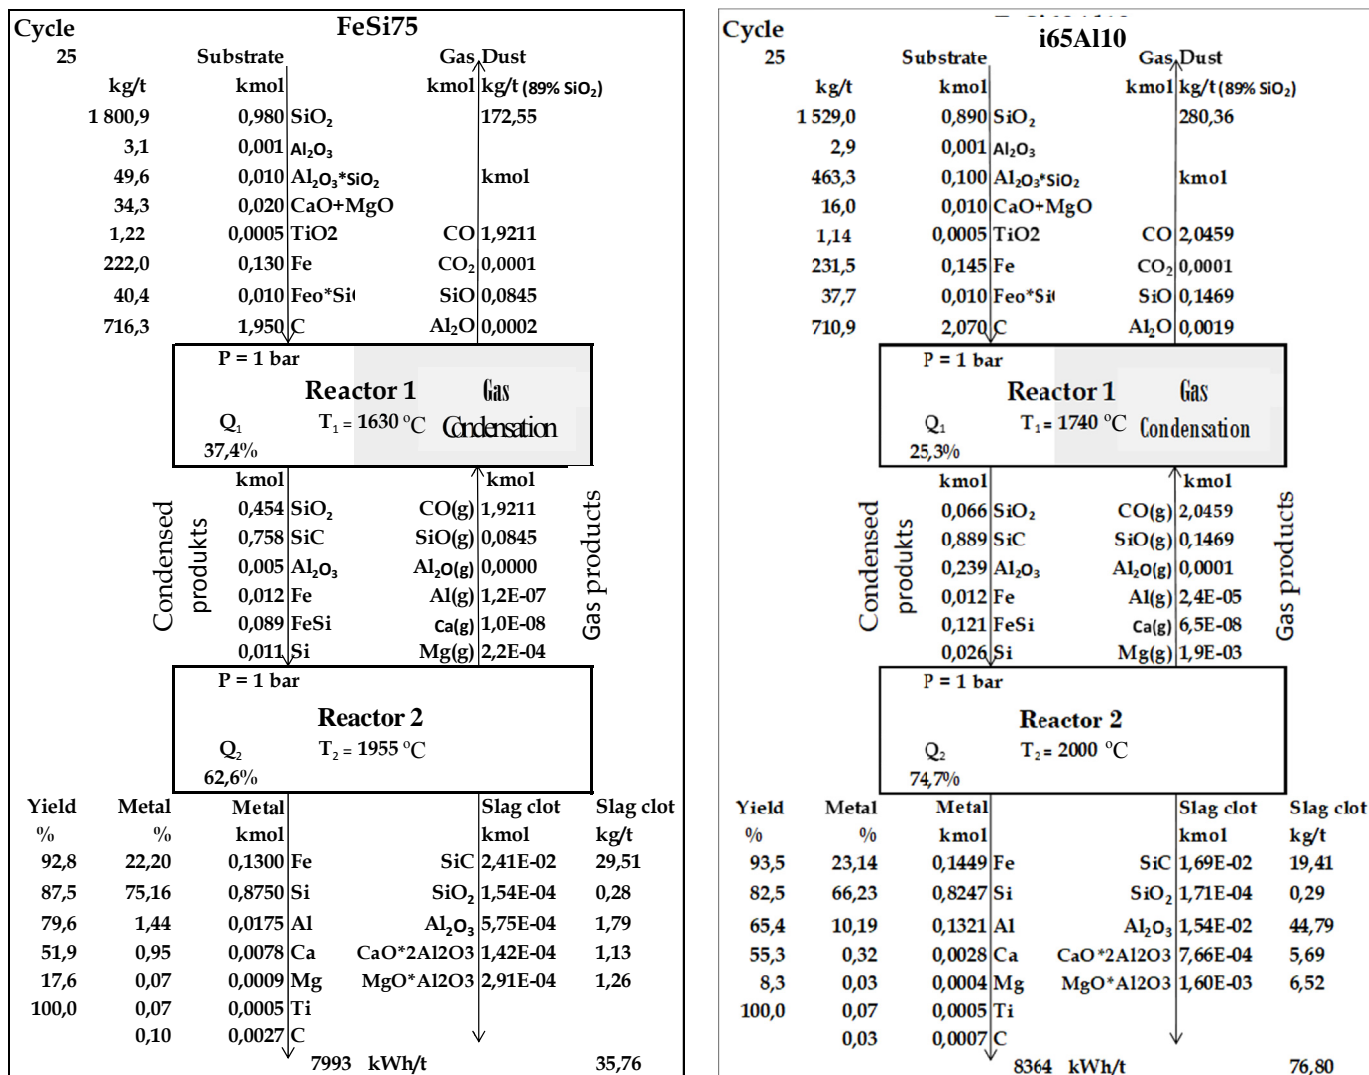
Cycle FeSi75
25 Substrate Gas Dust
kg/t kmol kmol kg/t (89% SiO₂)
1 800,9 0,980 $SiO_2$ 172,55
3,1 0,001 $Al_2O_3$
49,6 0,010 $Al_2O_3$*$SiO_2$ kmol
34,3 0,020 CaO+MgO
1,22 0,0005 TiO2 CO 1,9211
222,0 0,130 Fe $CO_2$ 0,0001
40,4 0,010 Feo*Si SiO 0,0845
716,3 1,950 C $Al_2O$ 0,0002

P = 1 bar
Reactor 1 Gas
$Q_1$ $T_1$ = 1630 °C Condensation
37,4%

Condensed produkts
kmol kmol
0,454 $SiO_2$ CO(g) 1,9211
0,758 SiC SiO(g) 0,0845
0,005 $Al_2O_3$ $Al_2O$(g) 0,0000
0,012 Fe Al(g) 1,2E-07
0,089 FeSi Ca(g) 1,0E-08
0,011 Si Mg(g) 2,2E-04
Gas products

P = 1 bar
Reactor 2
$Q_2$ $T_2$ = 1955 °C
62,6%

Yield Metal Metal Slag clot Slag clot
% % kmol kmol kg/t
92,8 22,20 0,1300 Fe SiC 2,41E-02 29,51
87,5 75,16 0,8750 Si $SiO_2$ 1,54E-04 0,28
79,6 1,44 0,0175 Al $Al_2O_3$ 5,75E-04 1,79
51,9 0,95 0,0078 Ca CaO*2Al2O3 1,42E-04 1,13
17,6 0,07 0,0009 Mg MgO*Al2O3 2,91E-04 1,26
100,0 0,07 0,0005 Ti
0,10 0,0027 C
7993 kWh/t 35,76

Cycle i65Al10
25 Substrate Gas Dust
kg/t kmol kmol kg/t (89% SiO₂)
1 529,0 0,890 $SiO_2$ 280,36
2,9 0,001 $Al_2O_3$
463,3 0,100 $Al_2O_3$*$SiO_2$ kmol
16,0 0,010 CaO+MgO
1,14 0,0005 TiO2 CO 2,0459
231,5 0,145 Fe $CO_2$ 0,0001
37,7 0,010 Feo*Si SiO 0,1469
710,9 2,070 C $Al_2O$ 0,0019

P = 1 bar
Reactor 1 Gas
$Q_1$ $T_1$ = 1740 °C Condensation
25,3%

Condensed produkts
kmol kmol
0,066 $SiO_2$ CO(g) 2,0459
0,889 SiC SiO(g) 0,1469
0,239 $Al_2O_3$ $Al_2O$(g) 0,0001
0,012 Fe Al(g) 2,4E-05
0,121 FeSi Ca(g) 6,5E-08
0,026 Si Mg(g) 1,9E-03
Gas products

P = 1 bar
Reactor 2
$Q_2$ $T_2$ = 2000 °C
74,7%

Yield Metal Metal Slag clot Slag clot
% % kmol kmol kg/t
93,5 23,14 0,1449 Fe SiC 1,69E-02 19,41
82,5 66,23 0,8247 Si $SiO_2$ 1,71E-04 0,29
65,4 10,19 0,1321 Al $Al_2O_3$ 1,54E-02 44,79
55,3 0,32 0,0028 Ca CaO*2Al2O3 7,66E-04 5,69
8,3 0,03 0,0004 Mg MgO*Al2O3 1,60E-03 6,52
100,0 0,07 0,0005 Ti
0,03 0,0007 C
8364 kWh/t 76,80